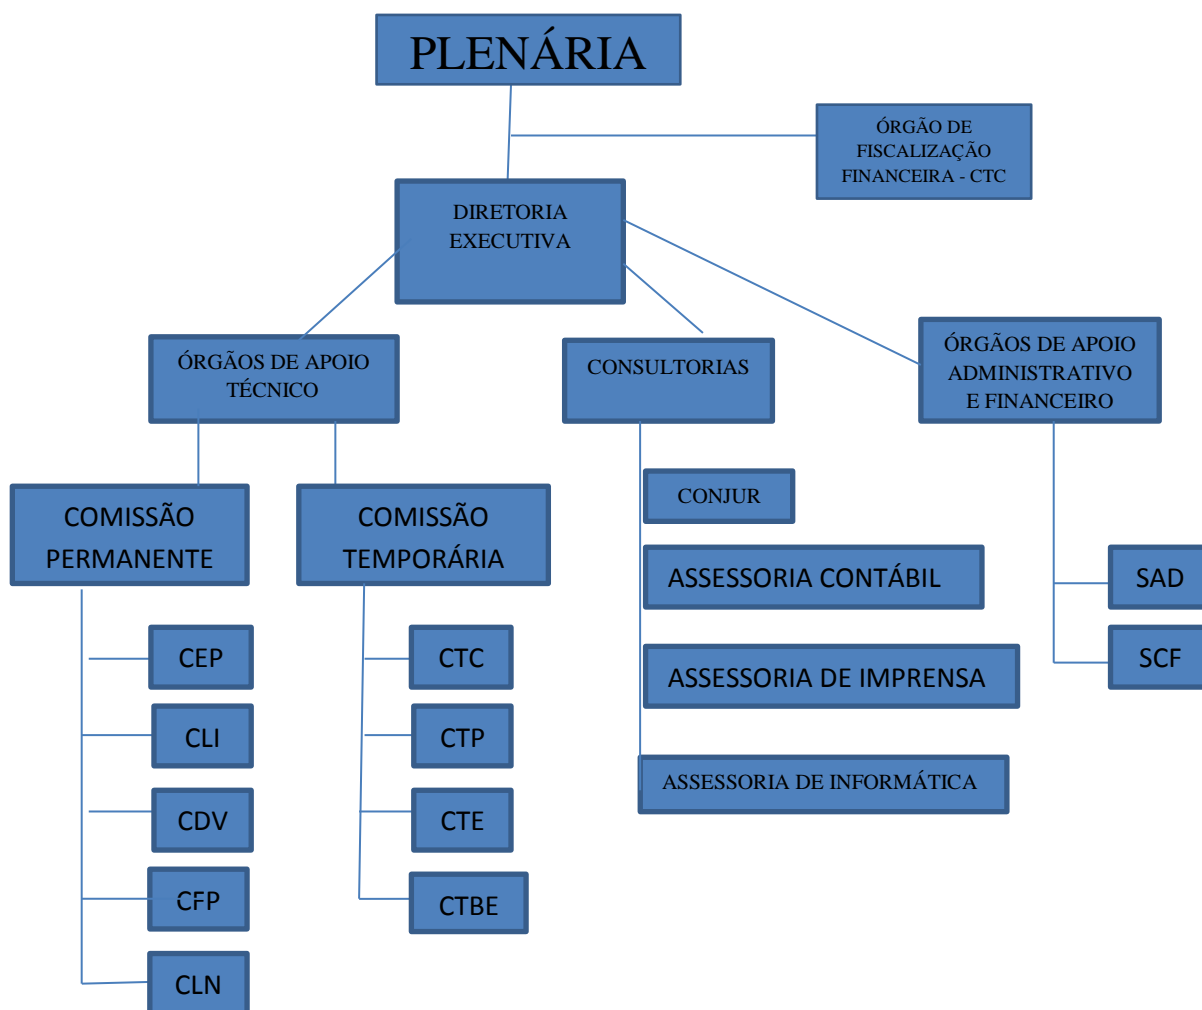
PLENÁRIA

ÓRGÃO DE FISCALIZAÇÃO FINANCEIRA - CTC

DIRETORIA EXECUTIVA

ÓRGÃOS DE APOIO TÉCNICO

CONSULTORIAS

ÓRGÃOS DE APOIO ADMINISTRATIVO E FINANCEIRO

COMISSÃO PERMANENTE

COMISSÃO TEMPORÁRIA

CONJUR

ASSESSORIA CONTÁBIL

ASSESSORIA DE IMPRENSA

ASSESSORIA DE INFORMÁTICA

SAD

SCF

CEP

CLI

CDV

CFP

CLN

CTC

CTP

CTE

CTBE